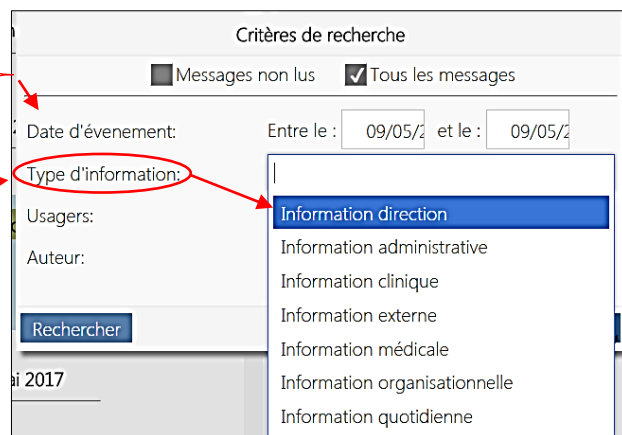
Critères de recherche

Messages non lus

Tous les messages

Date d'évenement:

Entre le : 09/05/2

et le : 09/05/2

Type d'information:

Usagers:

Auteur:

Information direction

Information administrative

Information clinique

Information externe

Information médicale

Information organisationnelle

Information quotidienne

Rechercher

ai 2017